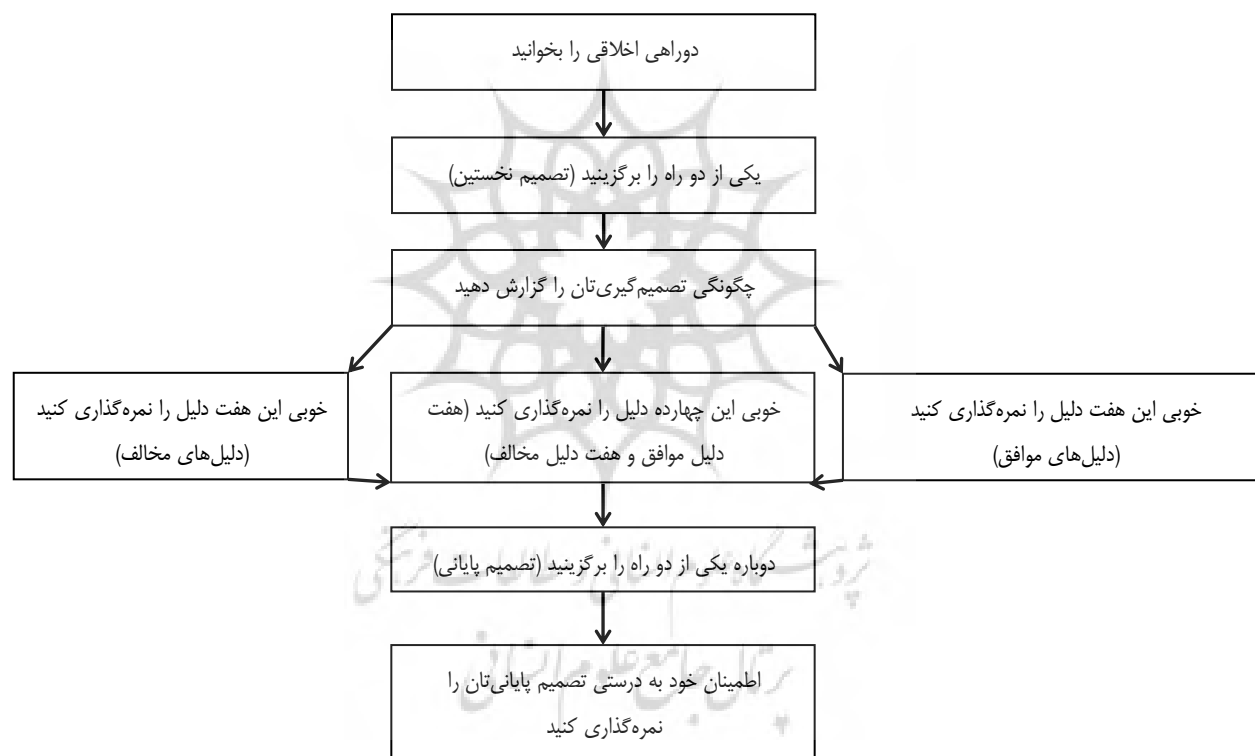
دوراهی اخلاقی را بخوانید

یکی از دو راه را برگزینید (تصمیم نخستین)

چگونگی تصمیم‌گیری‌تان را گزارش دهید

خوبی این هفت دلیل را نمره‌گذاری کنید (دلیل‌های موافق)

خوبی این چهارده دلیل را نمره‌گذاری کنید (هفت دلیل موافق و هفت دلیل مخالف)

خوبی این هفت دلیل را نمره‌گذاری کنید (دلیل‌های مخالف)

دوباره یکی از دو راه را برگزینید (تصمیم پایانی)

اطمینان خود به درستی تصمیم پایانی‌تان را نمره‌گذاری کنید

پژوهشگاه علوم انسانی و مطالعات فرهنگی
پرتال جامع علوم انسانی